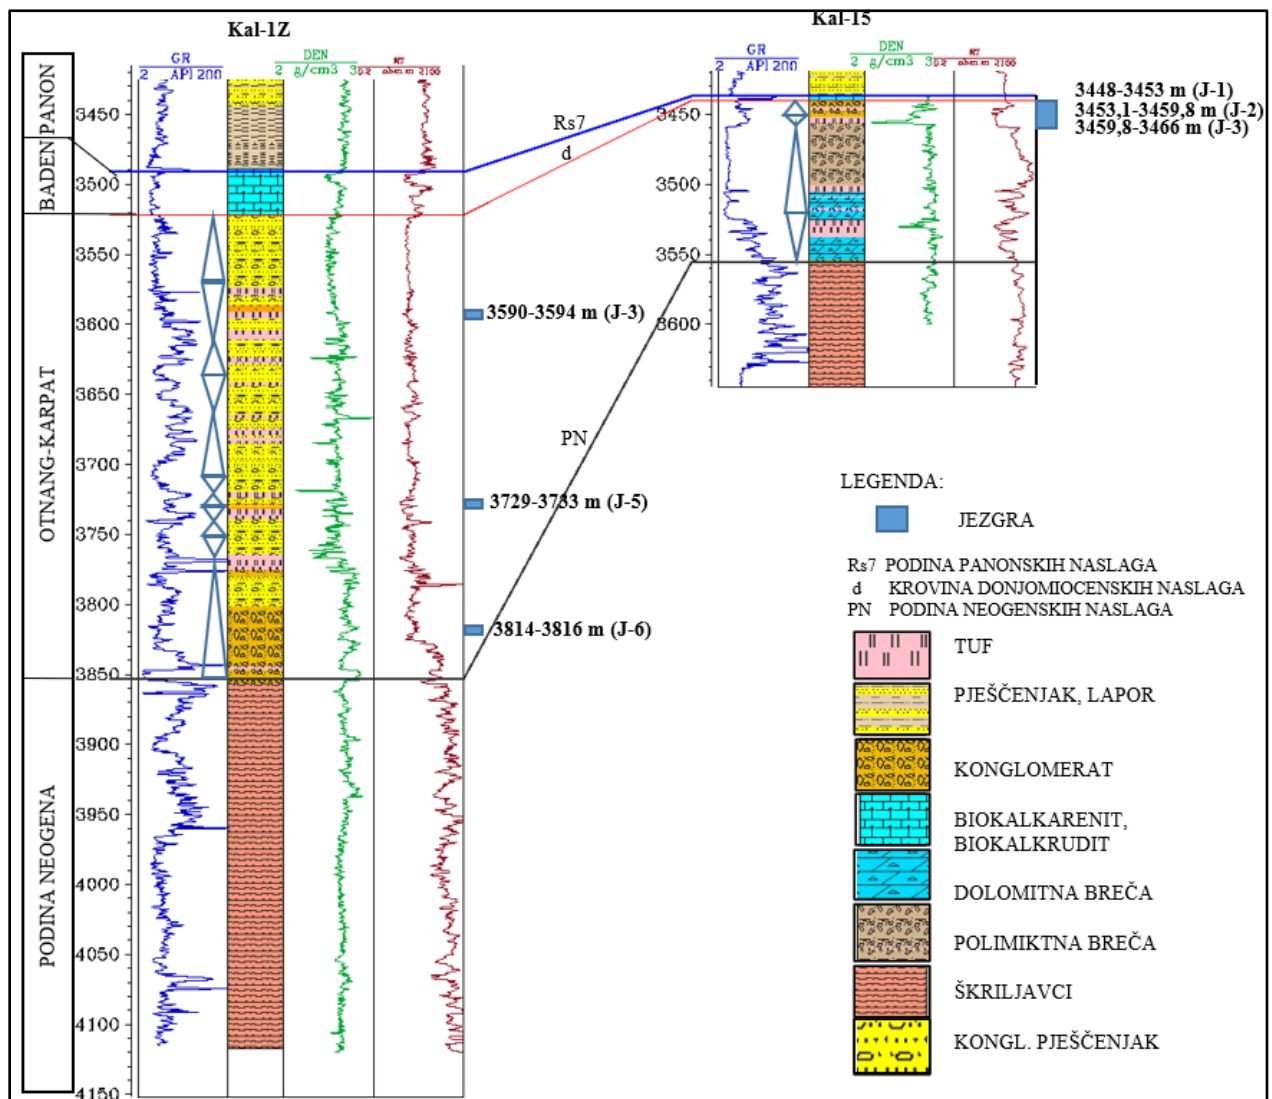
Kal-1Z

GR 2 API 200
DEN 2 g/cm3 3
RT 0.2 ohm.m 2100

PANON
BADEN
OTNANG-KARPAT
PODINA NEOGENA

3450
3500
3550
3600
3650
3700
3750
3800
3850
3900
3950
4000
4050
4100
4150

3590-3594 m (J-3)
3729-3733 m (J-5)
3814-3816 m (J-6)

Rs7
d
PN

Kal-15

GR 2 API 200
DEN 2 g/cm3 3
RT 0.2 ohm.m 2100

3450
3500
3550
3600

3448-3453 m (J-1)
3453,1-3459,8 m (J-2)
3459,8-3466 m (J-3)

LEGENDA:
JEZGRA

Rs7 PODINA PANONSKIH NASLAGA
d KROVINA DONJOMIOCENSKIH NASLAGA
PN PODINA NEOGENSKIH NASLAGA

TUF
PJEŠČENJAK, LAPOR
KONGLOMERAT
BIOKALKARENIT, BIOKALKRUDIT
DOLOMITNA BREČA
POLIMIKTNA BREČA
ŠKRILJAVCI
KONGL. PJEŠČENJAK